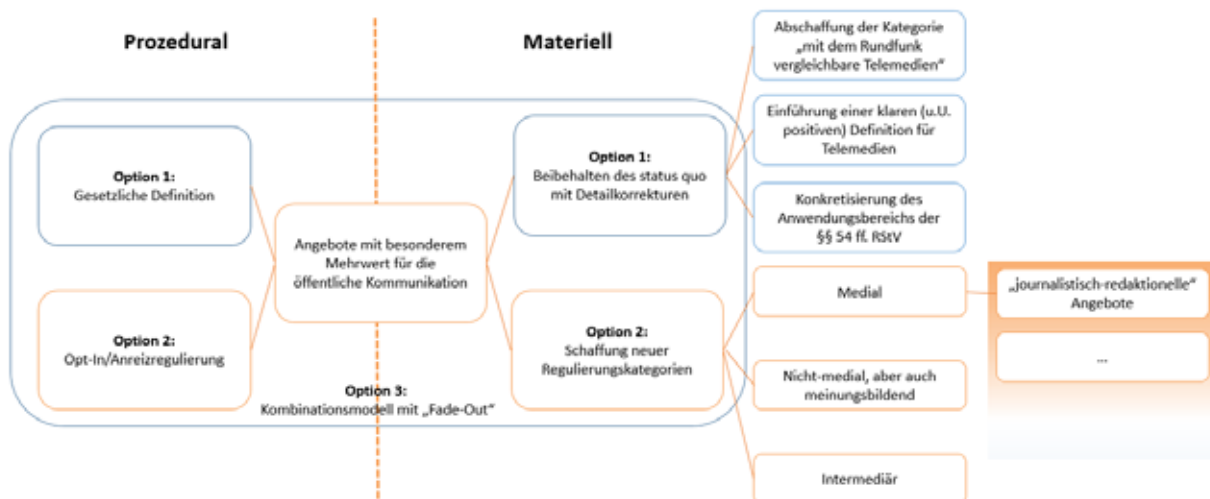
Prozedural

Materiell

Option 1:
Gesetzliche Definition

Option 2:
Opt-In/Anreizregulierung

Angebote mit besonderem Mehrwert für die öffentliche Kommunikation

Option 1:
Beibehalten des status quo mit Detailkorrekturen

Option 2:
Schaffung neuer Regulierungskategorien

Option 3:
Kombinationsmodell mit „Fade-Out"

Abschaffung der Kategorie „mit dem Rundfunk vergleichbare Telemedien"

Einführung einer klaren (u.U. positiven) Definition für Telemedien

Konkretisierung des Anwendungsbereichs der §§ 54 ff. RStV

Medial

Nicht-medial, aber auch meinungsbildend

Intermediär

„journalistisch-redaktionelle" Angebote

...